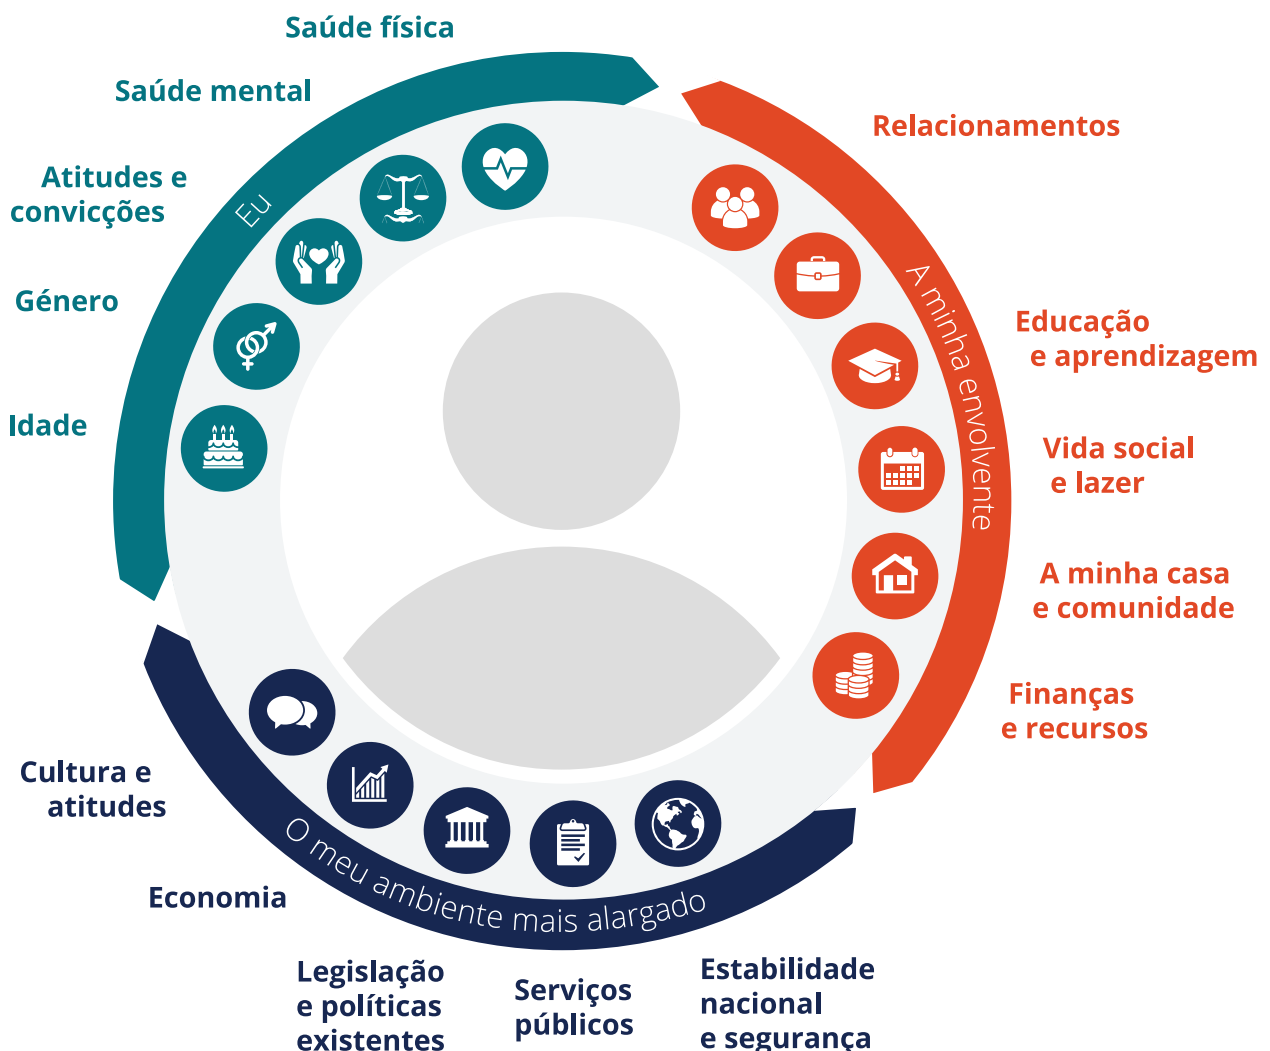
Saúde física

Saúde mental

Atitudes e convicções

Género

Idade

Eu

Relacionamentos

A minha envolvente

Educação e aprendizagem

Vida social e lazer

A minha casa e comunidade

Finanças e recursos

Cultura e atitudes

Economia

O meu ambiente mais alargado

Legislação e políticas existentes

Serviços públicos

Estabilidade nacional e segurança